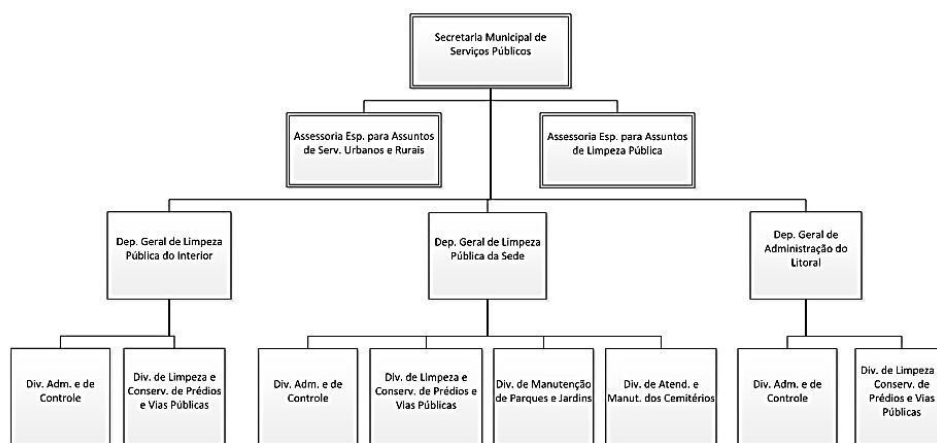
Secretaria Municipal de Serviços Públicos

Assessoria Esp. para Assuntos de Serv. Urbanos e Rurais

Assessoria Esp. para Assuntos de Limpeza Pública

Dep. Geral de Limpeza Pública do Interior

Dep. Geral de Limpeza Pública da Sede

Dep. Geral de Administração do Litoral

Div. Adm. e de Controle

Div. de Limpeza e Conserv. de Prédios e Vias Públicas

Div. Adm. e de Controle

Div. de Limpeza e Conserv. de Prédios e Vias Públicas

Div. de Manutenção de Parques e Jardins

Div. de Atend. e Manut. dos Cemitérios

Div. Adm. e de Controle

Div. de Limpeza Conserv. de Prédios e Vias Públicas